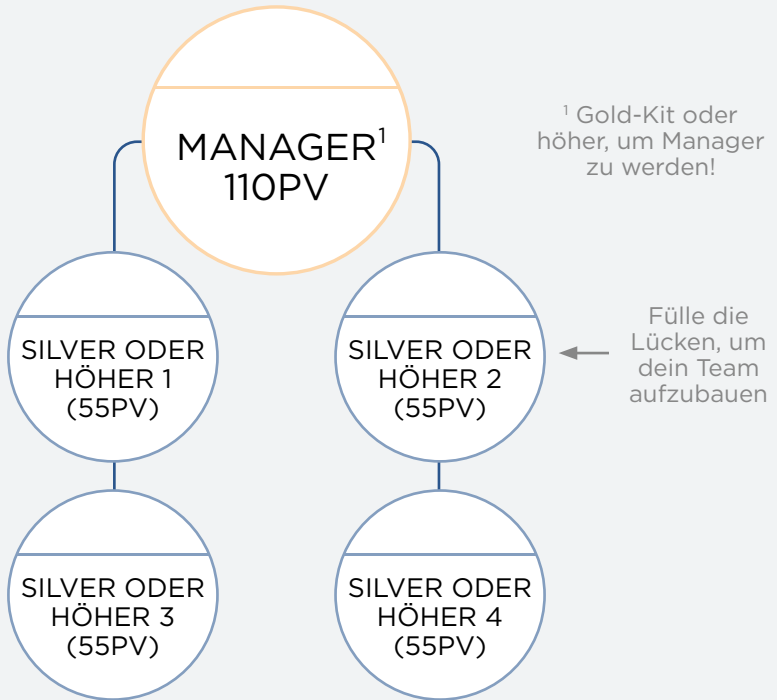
MANAGER$^1$
110PV

$^1$ Gold-Kit oder höher, um Manager zu werden!

SILVER ODER HÖHER 1 (55PV)

SILVER ODER HÖHER 2 (55PV)

Fülle die Lücken, um dein Team aufzubauen

SILVER ODER HÖHER 3 (55PV)

SILVER ODER HÖHER 4 (55PV)